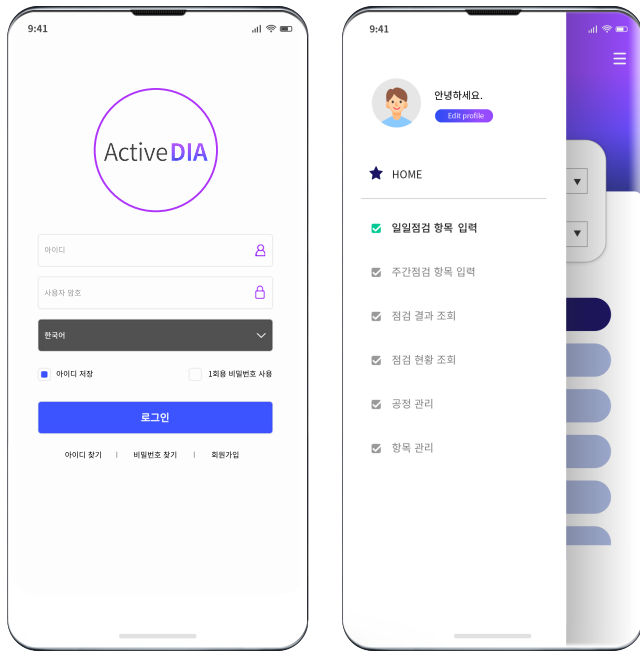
9:41

ActiveDIA

아이디

사용자 암호

한국어

아이디 저장

1회용 비밀번호 사용

로그인

아이디 찾기 | 비밀번호 찾기 | 회원가입

9:41

안녕하세요.

Edit profile

HOME

일일점검 항목 입력

주간점검 항목 입력

점검 결과 조회

점검 현황 조회

공정 관리

항목 관리